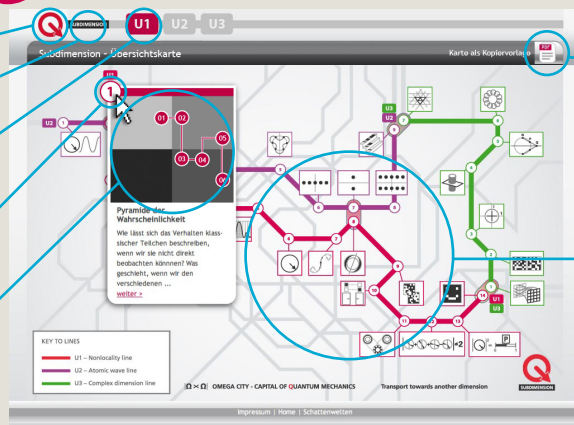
SUBDIMENSION U1 U2 U3

Subdimension - Übersichtskarte

Karte als Kopiervorlage

PDF

U1

1

01 02 03 04 05 06

U2 1

U3 U2

Pyramide der Wahrscheinlichkeit

Wie lässt sich das Verhalten klassischer Teilchen beschreiben, wenn wir sie nicht direkt beobachten können? Was geschieht, wenn wir den verschiedenen ...

weiter »

KEY TO LINES

U1 – Nonlocality line

U2 – Atomic wave line

U3 – Complex dimension line

U1 U3

×2

OMEGA CITY - CAPITAL OF QUANTUM MECHANICS

Transport towards another dimension

SUBDIMENSION

Impressum | Home | Schattenwelten